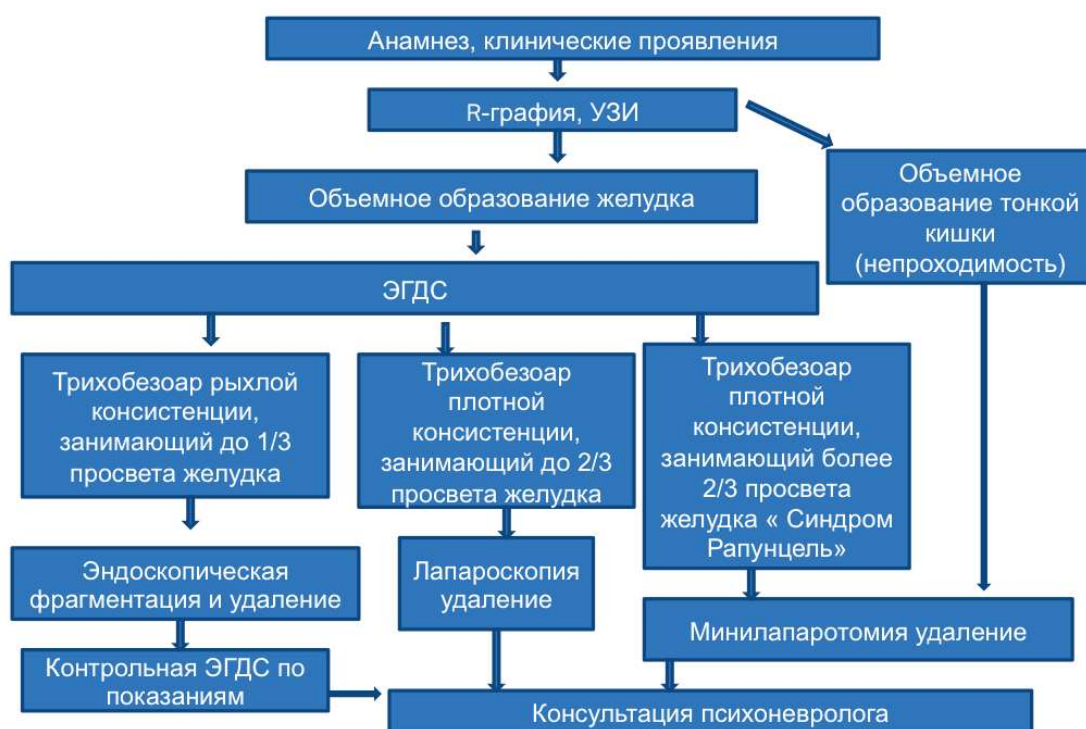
Анамнез, клинические проявления

R-графия, УЗИ

Объемное образование тонкой кишки (непроходимость)

Объемное образование желудка

ЭГДС

Трихобезоар рыхлой консистенции, занимающий до 1/3 просвета желудка

Трихобезоар плотной консистенции, занимающий до 2/3 просвета желудка

Трихобезоар плотной консистенции, занимающий более 2/3 просвета желудка « Синдром Рапунцель»

Эндоскопическая фрагментация и удаление

Лапароскопия удаление

Минилапаротомия удаление

Контрольная ЭГДС по показаниям

Консультация психоневролога